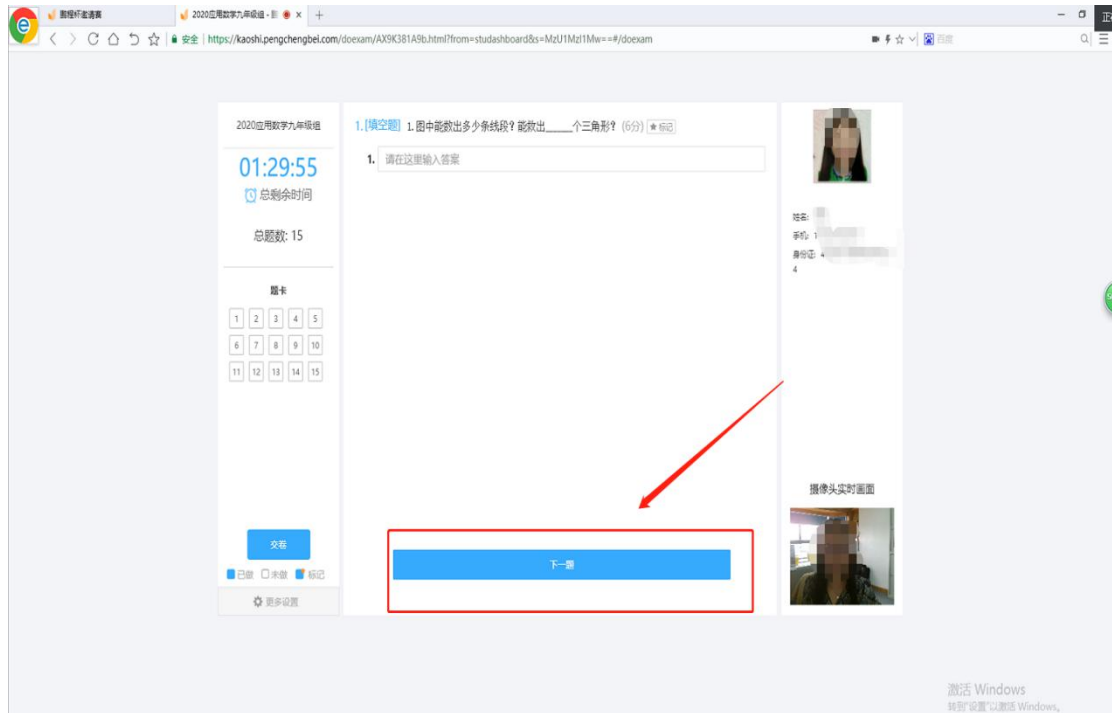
鹏程杯邀请赛

2020应用数学九年级组 - 鹏

安全 | https://kaoshi.pengchengbei.com/doexam/AX9K381A9b.html?from=studashboard&s=MzU1Mzl1Mw==#/doexam

百度

2020应用数学九年级组

01:29:55

总剩余时间

总题数: 15

题卡

| 1 | 2 | 3 | 4 | 5 |
|---|---|---|---|---|
| 6 | 7 | 8 | 9 | 10 |
| 11 | 12 | 13 | 14 | 15 |

交卷

已做 未做 标记

更多设置

1.[填空题] 1.图中能数出多少条线段？能数出____个三角形？(6分) 标记

1. 请在这里输入答案

下一题

姓名:

手机: 1

身份证: 4

4

摄像头实时画面

激活 Windows

转到"设置"以激活 Windows。